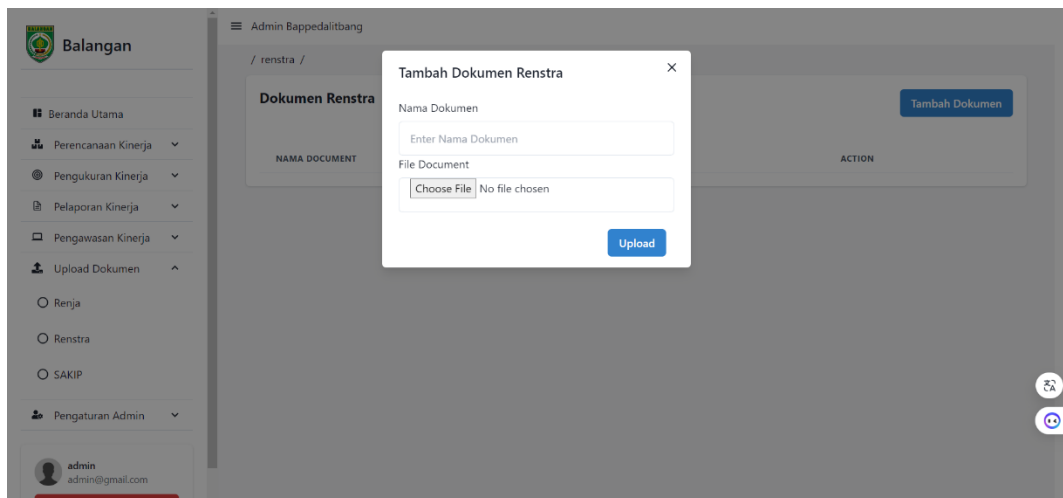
Balangan

Beranda Utama

Perencanaan Kinerja

Pengukuran Kinerja

Pelaporan Kinerja

Pengawasan Kinerja

Upload Dokumen

Renja

Renstra

SAKIP

Pengaturan Admin

admin
admin@gmail.com

Admin Bappedalitbang

/ renstra /

Dokumen Renstra

Tambah Dokumen

NAMA DOCUMENT

ACTION

Tambah Dokumen Renstra

×

Nama Dokumen

Enter Nama Dokumen

File Document

Choose File No file chosen

Upload